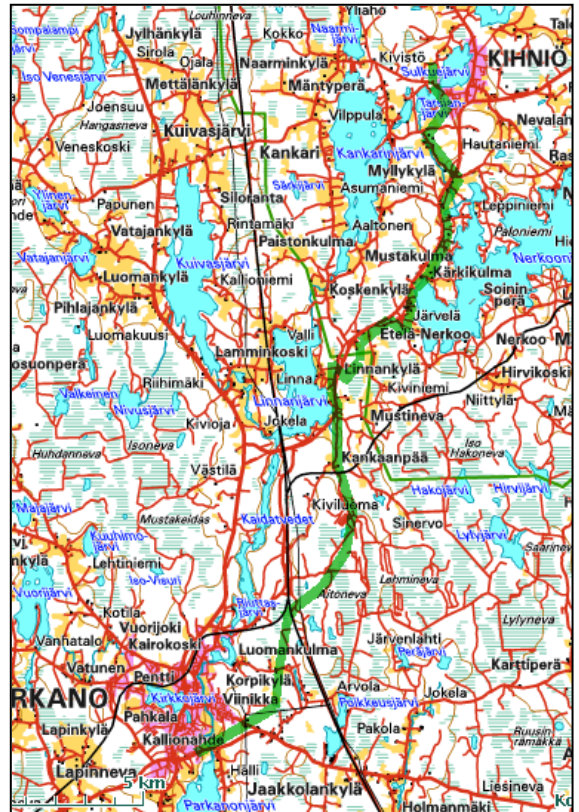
Louhinneva
Yliaho
Talo
Sompalampi
Jylhänkylä
Kokko
Naarmi-järvi
Kivistö
KIHNIÖ
Sirola
Ojala
Naarminkylä
Sulkuejärvi
Iso Venesjärvi
Mettälänkylä
Mäntypera
Tarsiai-järvi
Joensuu
Vilppula
Nevalan
Hangasneva
Kuivasjärvi
Veneskoski
Kankari
Kankarinjärvi
Hautaniemi
Ras
Myllykylä
Sarkijärvi
Asumaniemi
Ylinen järvi
Siloranta
Leppiniemi
Papunen
Rintamäki
Aaltonen
Paloniemi
Hie
Vatajankylä
Paistonkulma
Vatajanjärvi
Kuivasjärvi
Mustakulma
Nerkoon
Luomankylä
Kalijoniemi
Kärkikulma
Soinin-perä
Pihlajankylä
Koskenkylä
Järvelä
Valli
Etelä-Nerkoo
Luomakuusi
Nerkoo
M
Lamminkoski
Linnankylä
Hirvikoski
osuonperä
Riihimäki
Linna
Kiviniemi
Niittylä
Valkeinen
Nivusjärvi
Linnanjärvi
Mustineva
Kivioja
Jokela
Iso Hakoneva
Isoneva
Huhdanneva
Kankaanpää
Västilä
Hakojärvi
Hirvijärvi
Majajärvi
Kiviluoma
Mustakeidas
Kaidatvedet
Sinervo
Lylyjärvi
Kuuhimo-järvi
Saarineva
Lehtiniemi
Iso-Visuri
Lehmineva
Vuorijärvi
Aitoneva
Lylyneva
Kotila
Riittas-järvi
Vuorijoki
Järvenlahti
Vanhatalo
Kairokoski
Luomankulma
Peräjärvi
Karttiperä
Vatunen
Pentti
Korpikylä
RKANO
Kirkkojärvi
Viinikka
Arvola
Jokela
Lapinkylä
Pahkala
Pomusjärvi
Pakola
Kallonahde
Ruusin-rämäkkä
Lapinneva
5 km
Halli
Jaakkolankylä
Liesineva
Parkanonjärvi
Holmanmäki